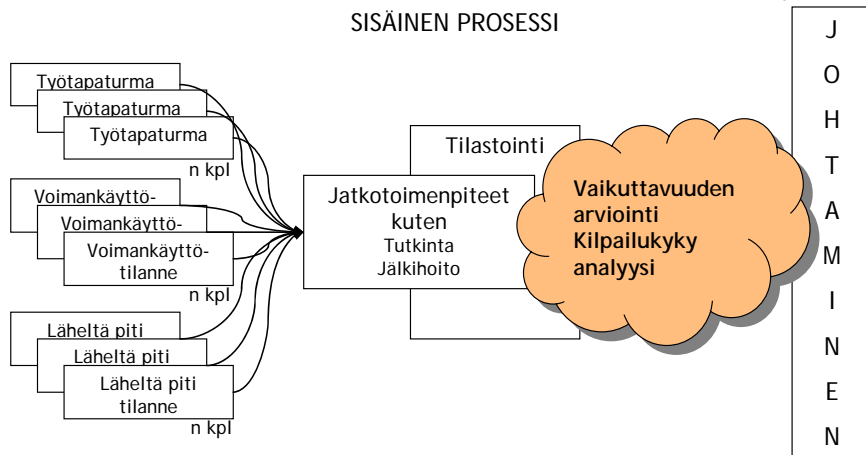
SISÄINEN PROSESSI

Työtapaturma
Työtapaturma
Työtapaturma
n kpl

Voimankäyttö-
Voimankäyttö-
Voimankäyttötilanne
n kpl

Läheltä piti
Läheltä piti
Läheltä piti tilanne
n kpl

Tilastointi

Jatkotoimenpiteet kuten
Tutkinta
Jälkihoito

Vaikuttavuuden arviointi
Kilpailukyky analyysi

J
O
H
T
A
M
I
N
E
N